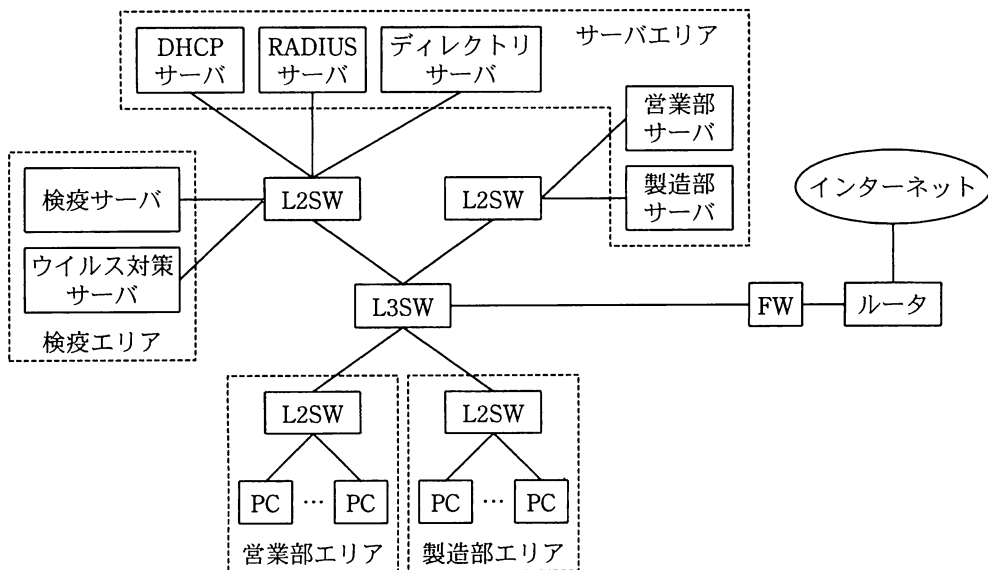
DHCP サーバ
RADIUS サーバ
ディレクトリ サーバ
サーバエリア
営業部 サーバ
製造部 サーバ
インターネット
検疫サーバ
L2SW
L2SW
ウイルス対策 サーバ
L3SW
FW
ルータ
検疫エリア
L2SW
L2SW
PC … PC
PC … PC
営業部エリア
製造部エリア